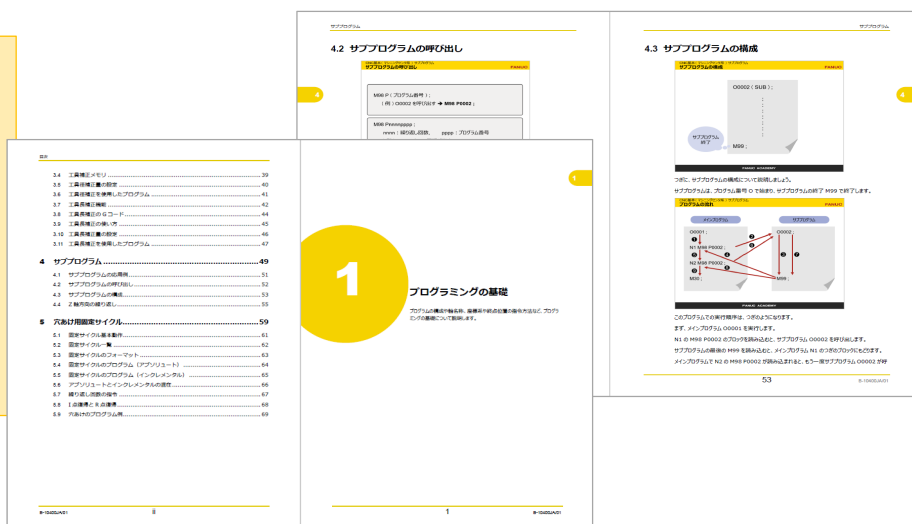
サブプログラム

4.2 サブプログラムの呼び出し

サブプログラムの呼び出し

FANUC

M98 P（プログラム番号）;
（例）O0002 を呼び出す → M98 P0002 ;

M98 Pnnnnpppp ;
nnnn：繰り返し回数 pppp：プログラム番号

4

サブプログラム

4.3 サブプログラムの構成

サブプログラムの構成

FANUC

O0002（SUB）;

サブプログラム終了

M99 ;

FANUC ACADEMY

つぎに、サブプログラムの構成について説明しましょう。

サブプログラムは、プログラム番号 O で始まり、サブプログラムの終了 M99 で終了します。

プログラムの流れ

FANUC

メインプログラム

サブプログラム

O0001 ;

N1 M98 P0002 ;

N2 M98 P0002 ;

M30 ;

O0002 ;

M99 ;

FANUC ACADEMY

このプログラムでの実行順序は、つぎのようになります。

まず、メインプログラム O0001 を実行します。

N1 の M98 P0002 のブロックを読み込むと、サブプログラム O0002 を呼び出します。

サブプログラムの最後の M99 を読み込むと、メインプログラム N1 のつぎのブロックにもどります。

メインプログラムで N2 の M98 P0002 が読み込まれると、もう一度サブプログラム O0002 が呼

53

B-10400JA/01

4

目次

| | | |
|---|---|---|
| 3.4 | 工具補正メモリ | 39 |
| 3.5 | 工具補正量の設定 | 40 |
| 3.6 | 工具補正を使用したプログラム | 41 |
| 3.7 | 工具補正機能 | 42 |
| 3.8 | 工具長補正の G コード | 44 |
| 3.9 | 工具長補正の使い方 | 45 |
| 3.10 | Z 基準補正量の設定 | 46 |
| 3.11 | 工具補正を使用したプログラム | 47 |
| 4 | サブプログラム | 49 |
| 4.1 | サブプログラムの応用例 | 51 |
| 4.2 | サブプログラムの呼び出し | 52 |
| 4.3 | サブプログラムの構成 | 53 |
| 4.4 | Z 軸方向の繰り返し | 55 |
| 5 | 穴あけ用固定サイクル | 59 |
| 5.1 | 固定サイクル基本動作 | 61 |
| 5.2 | 固定サイクル一覧 | 62 |
| 5.3 | 固定サイクルのフォーマット | 63 |
| 5.4 | 固定サイクルのプログラム（アブソリュート） | 64 |
| 5.5 | 固定サイクルのプログラム（インクレメンタル） | 65 |
| 5.6 | アブソリュートとインクレメンタルの違い | 66 |
| 5.7 | 繰り返し回数の指令 | 67 |
| 5.8 | I 点復帰と R 点復帰 | 68 |
| 5.9 | 穴あけのプログラム例 | 69 |

B-10400JA/01

ii

1

1

プログラミングの基礎

プログラムの構成や軸名称、座標系や原点の位置の指令方法など、プログラミングの基礎について説明します。

1

B-10400JA/01